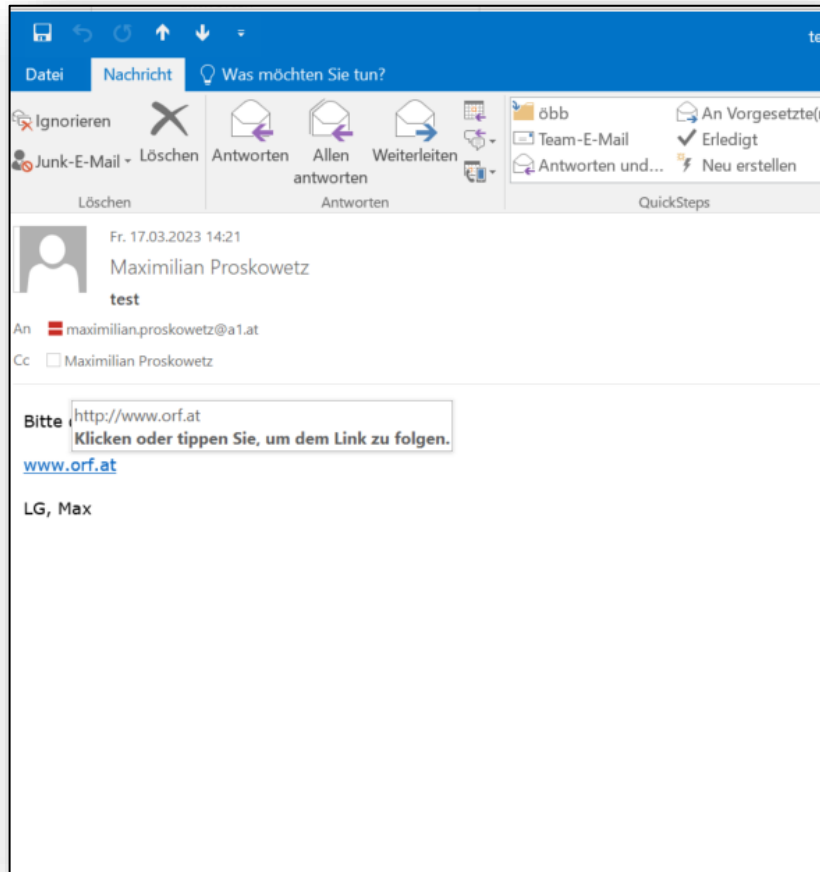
te

Datei Nachricht Was möchten Sie tun?

Ignorieren
Junk-E-Mail
Löschen
Löschen

Antworten
Allen antworten
Weiterleiten
Antworten

öbb
Team-E-Mail
Antworten und...
An Vorgesetzte(
Erledigt
Neu erstellen
QuickSteps

Fr. 17.03.2023 14:21
Maximilian Proskowetz
test
An maximilian.proskowetz@a1.at
Cc Maximilian Proskowetz

Bitte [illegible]

http://www.orf.at
Klicken oder tippen Sie, um dem Link zu folgen.

www.orf.at

LG, Max